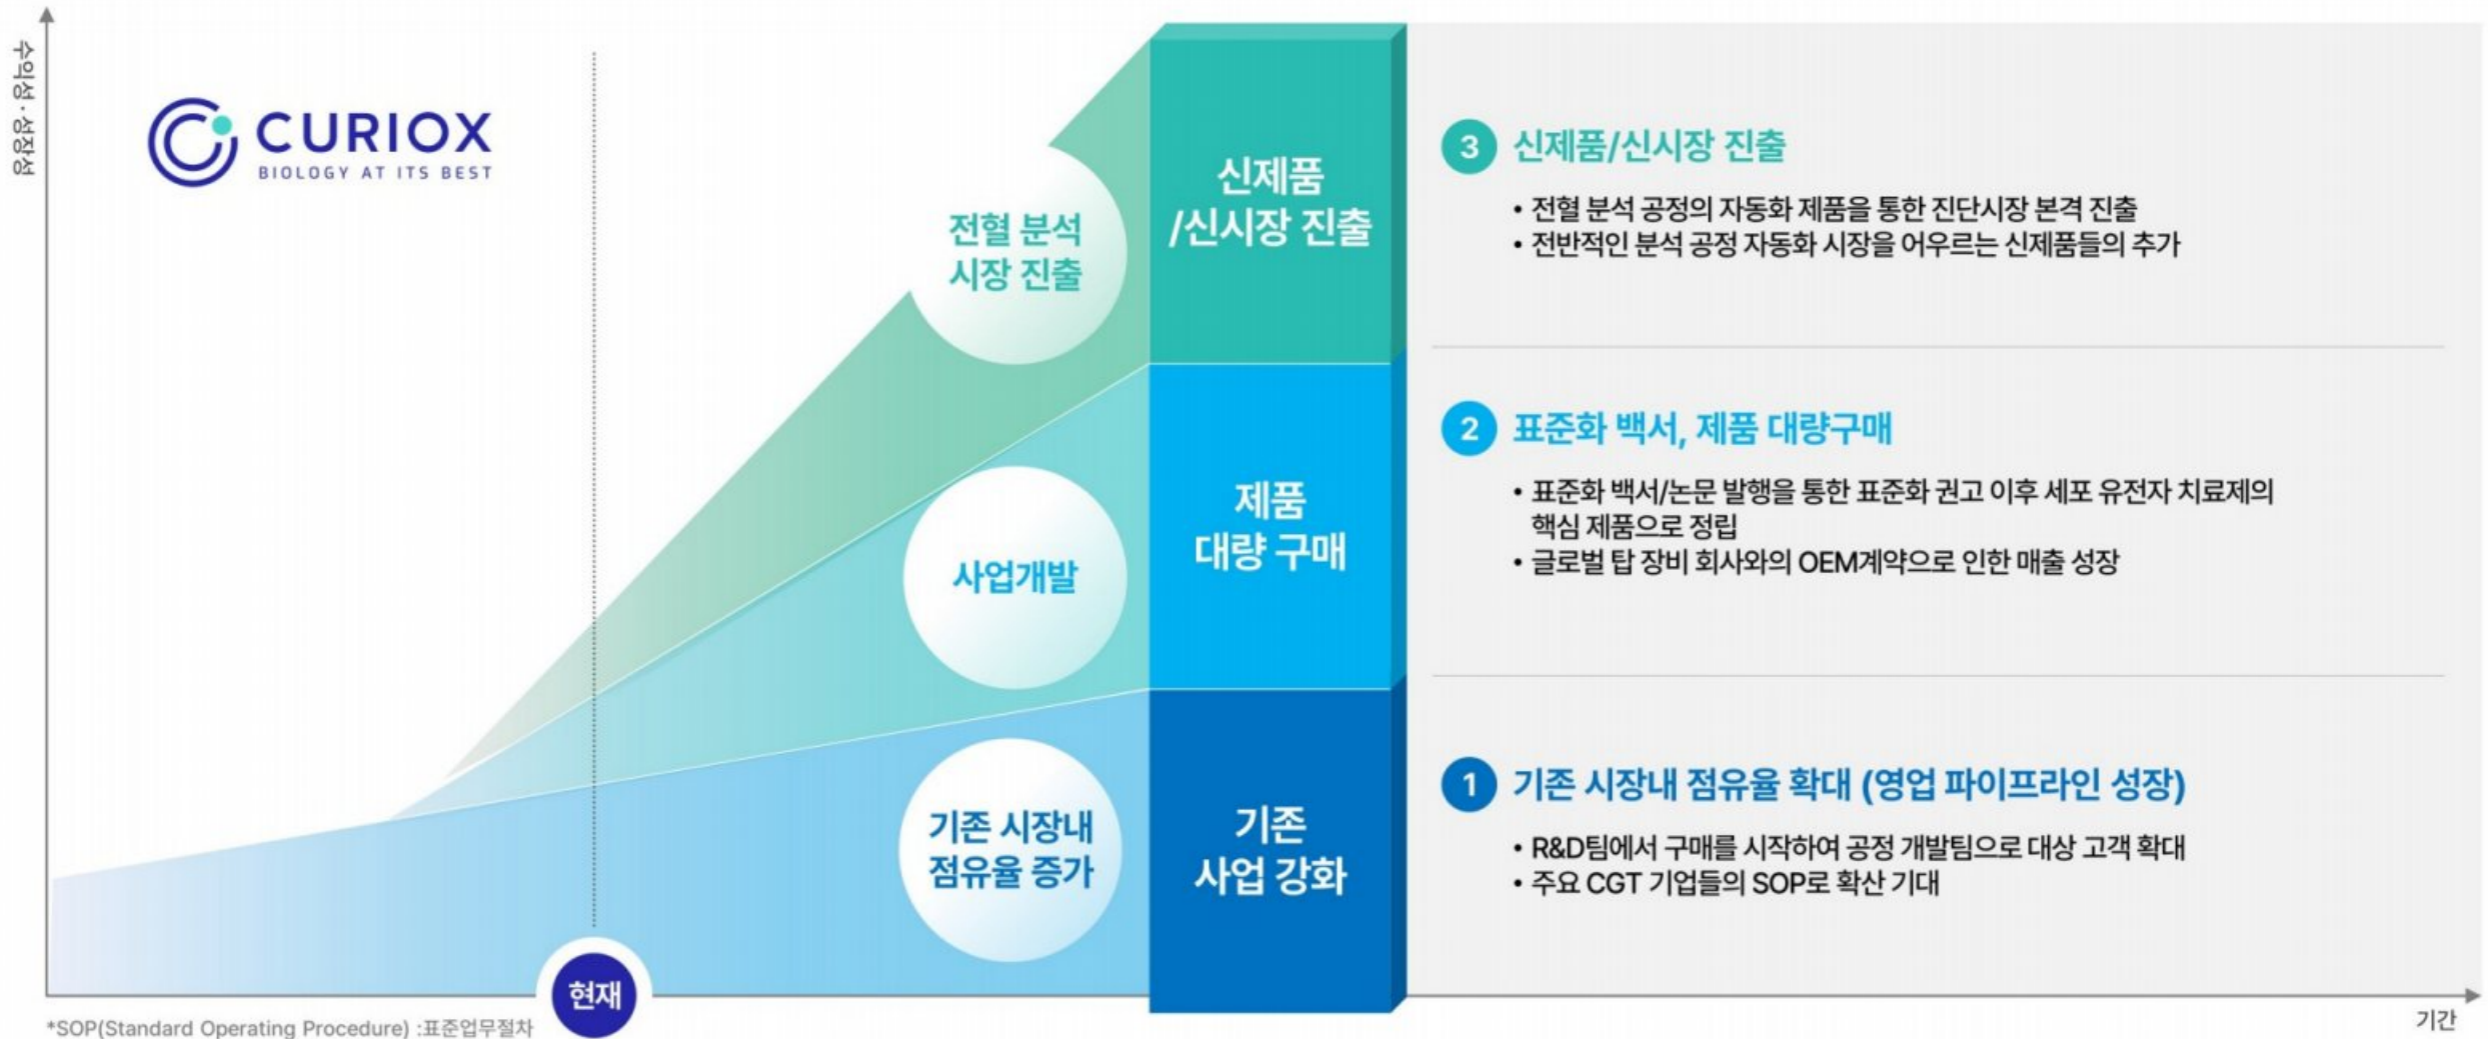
수익성·성장성

CURIOX
BIOLOGY AT ITS BEST

전혈 분석 시장 진출

사업개발

기존 시장내 점유율 증가

신제품 /신시장 진출

제품 대량 구매

기존 사업 강화

3 신제품/신시장 진출

• 전혈 분석 공정의 자동화 제품을 통한 진단시장 본격 진출
• 전반적인 분석 공정 자동화 시장을 어우르는 신제품들의 추가

2 표준화 백서, 제품 대량구매

• 표준화 백서/논문 발행을 통한 표준화 권고 이후 세포 유전자 치료제의 핵심 제품으로 정립
• 글로벌 탑 장비 회사와의 OEM계약으로 인한 매출 성장

1 기존 시장내 점유율 확대 (영업 파이프라인 성장)

• R&D팀에서 구매를 시작하여 공정 개발팀으로 대상 고객 확대
• 주요 CGT 기업들의 SOP로 확산 기대

현재

기간

*SOP(Standard Operating Procedure) :표준업무절차